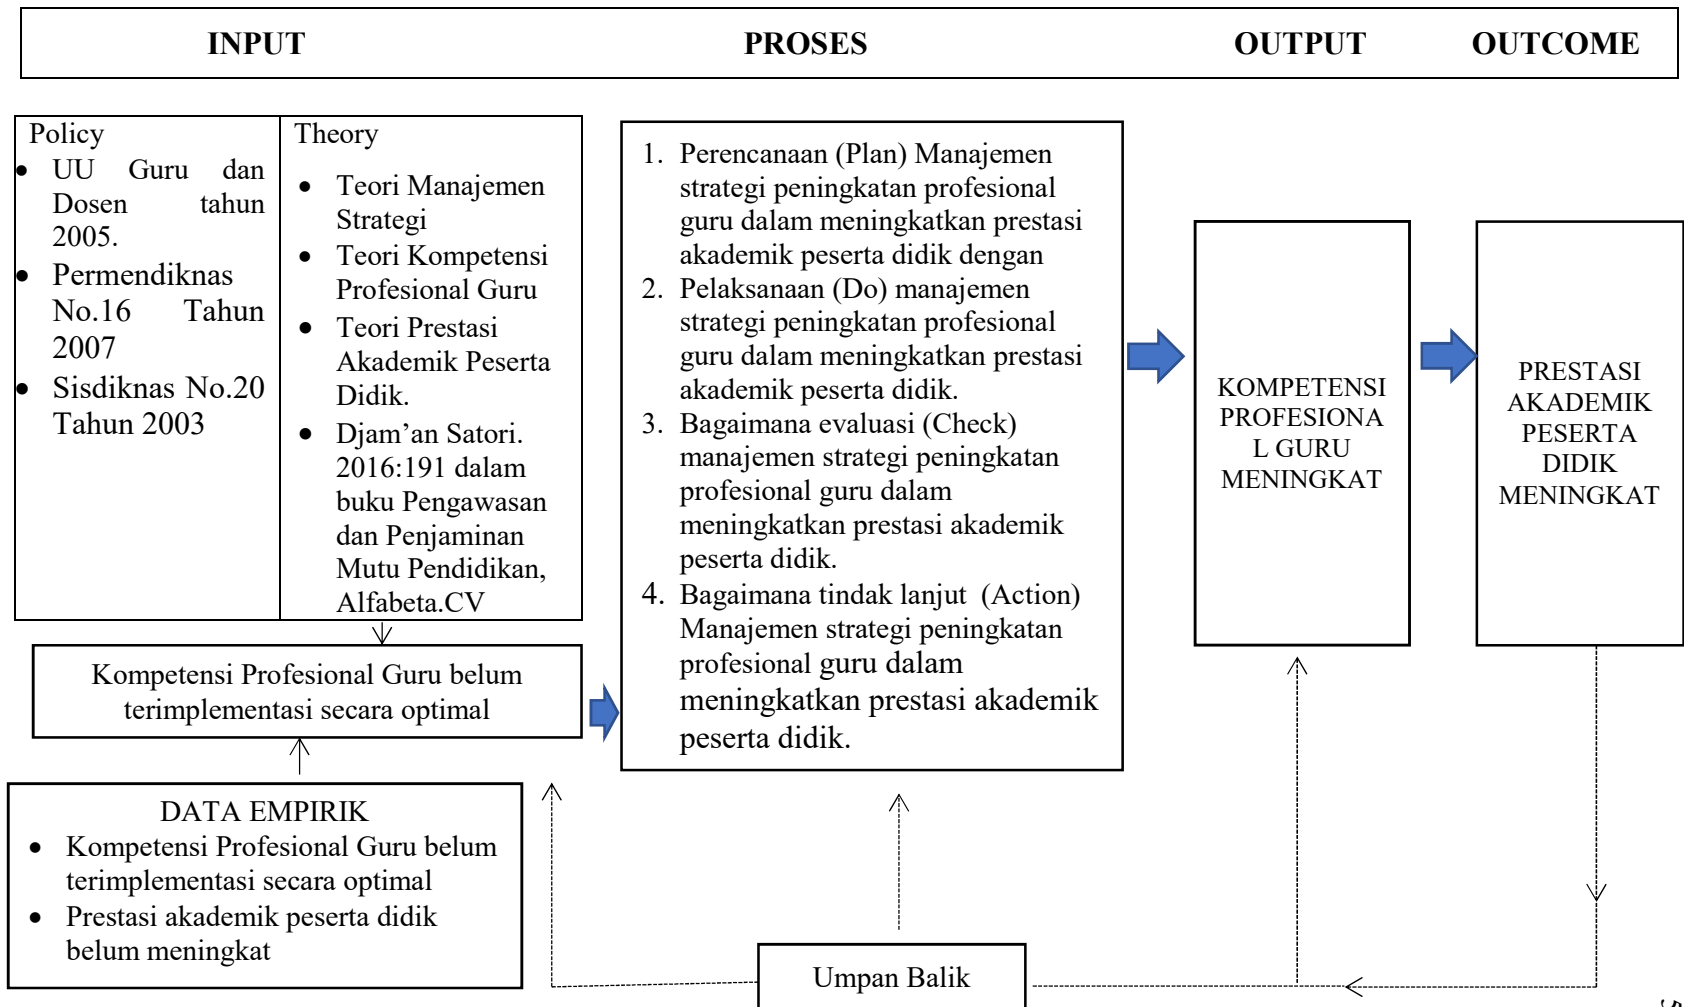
INPUT

PROSES

OUTPUT

OUTCOME

Policy
- UU Guru dan Dosen tahun 2005.
- Permendiknas No.16 Tahun 2007
- Sisdiknas No.20 Tahun 2003

Theory
- Teori Manajemen Strategi
- Teori Kompetensi Profesional Guru
- Teori Prestasi Akademik Peserta Didik.
- Djam'an Satori. 2016:191 dalam buku Pengawasan dan Penjaminan Mutu Pendidikan, Alfabeta.CV

Kompetensi Profesional Guru belum terimplementasi secara optimal

DATA EMPIRIK
- Kompetensi Profesional Guru belum terimplementasi secara optimal
- Prestasi akademik peserta didik belum meningkat

1. Perencanaan (Plan) Manajemen strategi peningkatan profesional guru dalam meningkatkan prestasi akademik peserta didik dengan
2. Pelaksanaan (Do) manajemen strategi peningkatan profesional guru dalam meningkatkan prestasi akademik peserta didik.
3. Bagaimana evaluasi (Check) manajemen strategi peningkatan profesional guru dalam meningkatkan prestasi akademik peserta didik.
4. Bagaimana tindak lanjut (Action) Manajemen strategi peningkatan profesional guru dalam meningkatkan prestasi akademik peserta didik.

KOMPETENSI PROFESIONAL GURU MENINGKAT

PRESTASI AKADEMIK PESERTA DIDIK MENINGKAT

Umpan Balik